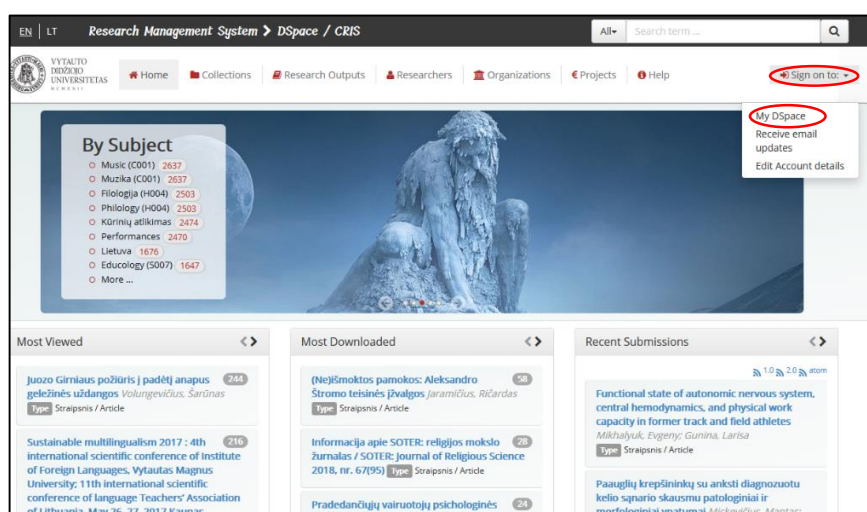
EN | LT Research Management System > DSpace / CRIS

All▾ Search term ...

VYTAUTO DIDŽIOJO UNIVERSITETAS KAUNAS

Home Collections Research Outputs Researchers Organizations Projects Help

Sign on to: ▾

My DSpace
Receive email updates
Edit Account details

By Subject
Music (C001) 2637
Muzika (C001) 2637
Filologija (H004) 2503
Philology (H004) 2503
Kūrinių atlikimas 2474
Performances 2470
Lietuva 1676
Educology (S007) 1647
More ...

Most Viewed

Juozo Girniaus požiūris į padėtį anapus geležinės uždangos Volungevičius, Šarūnas 244
Type Straipsnis / Article

Sustainable multilingualism 2017 : 4th international scientific conference of Institute of Foreign Languages, Vytautas Magnus University; 11th international scientific conference of language Teachers' Association of Lithuania, May 26-27, 2017 Kaunas 216

Most Downloaded

(Ne)išmoktos pamokos: Aleksandro Štromo teisinės įžvalgos Jaramičius, Ričardas 58
Type Straipsnis / Article

Informacija apie SOTER: religijos mokslo žurnalas / SOTER: Journal of Religious Science 2018, nr. 67(95) 28
Type Straipsnis / Article

Pradedančiųjų vairuotojų psichologinės 24

Recent Submissions

1.0 2.0 atom

Functional state of autonomic nervous system, central hemodynamics, and physical work capacity in former track and field athletes Mikhalyuk, Evgeny; Gunina, Larisa
Type Straipsnis / Article

Paauglių krepšininkų su anksti diagnozuotu kelio sąnario skausmu patologiniai ir morfologiniai ypatumai Mickevičius, Mantas;